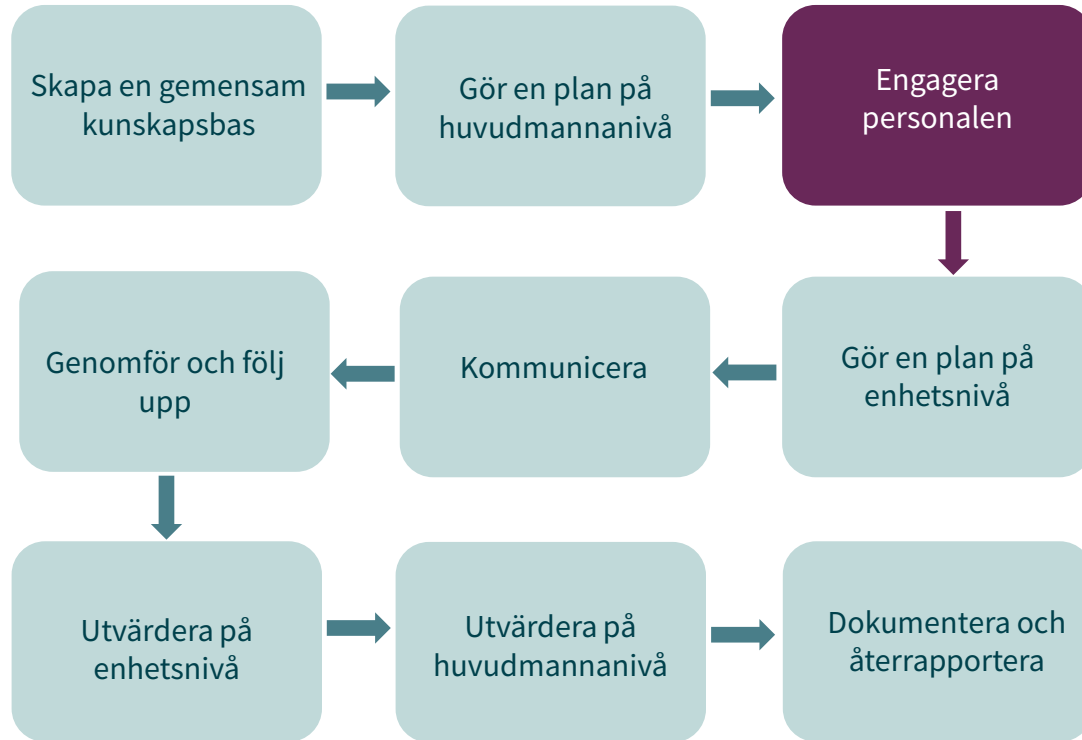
Skapa en gemensam kunskapsbas

Gör en plan på huvudmannanivå

Engagera personalen

Gör en plan på enhetsnivå

Kommunicera

Genomför och följ upp

Utvärdera på enhetsnivå

Utvärdera på huvudmannanivå

Dokumentera och återrapportera